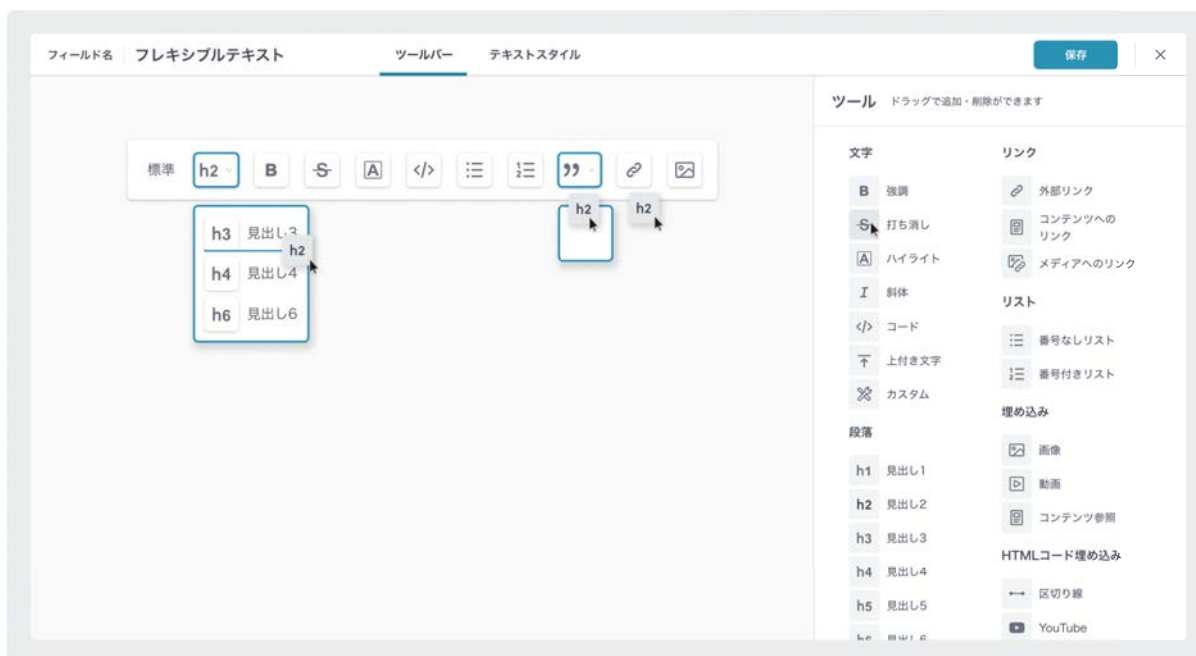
フィールド名 フレキシブルテキスト

ツールバー テキストスタイル

保存 ×

標準 h2 B S A </>

h2 h2

h3 見出し3 h2
h4 見出し4
h6 見出し6

ツール ドラッグで追加・削除ができます

文字
B 強調
S 打ち消し
A ハイライト
I 斜体
</> コード
上付き文字
カスタム

段落
h1 見出し1
h2 見出し2
h3 見出し3
h4 見出し4
h5 見出し5
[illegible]

リンク
外部リンク
コンテンツへのリンク
メディアへのリンク

リスト
番号なしリスト
番号付きリスト

埋め込み
画像
動画
コンテンツ参照

HTMLコード埋め込み
区切り線
YouTube